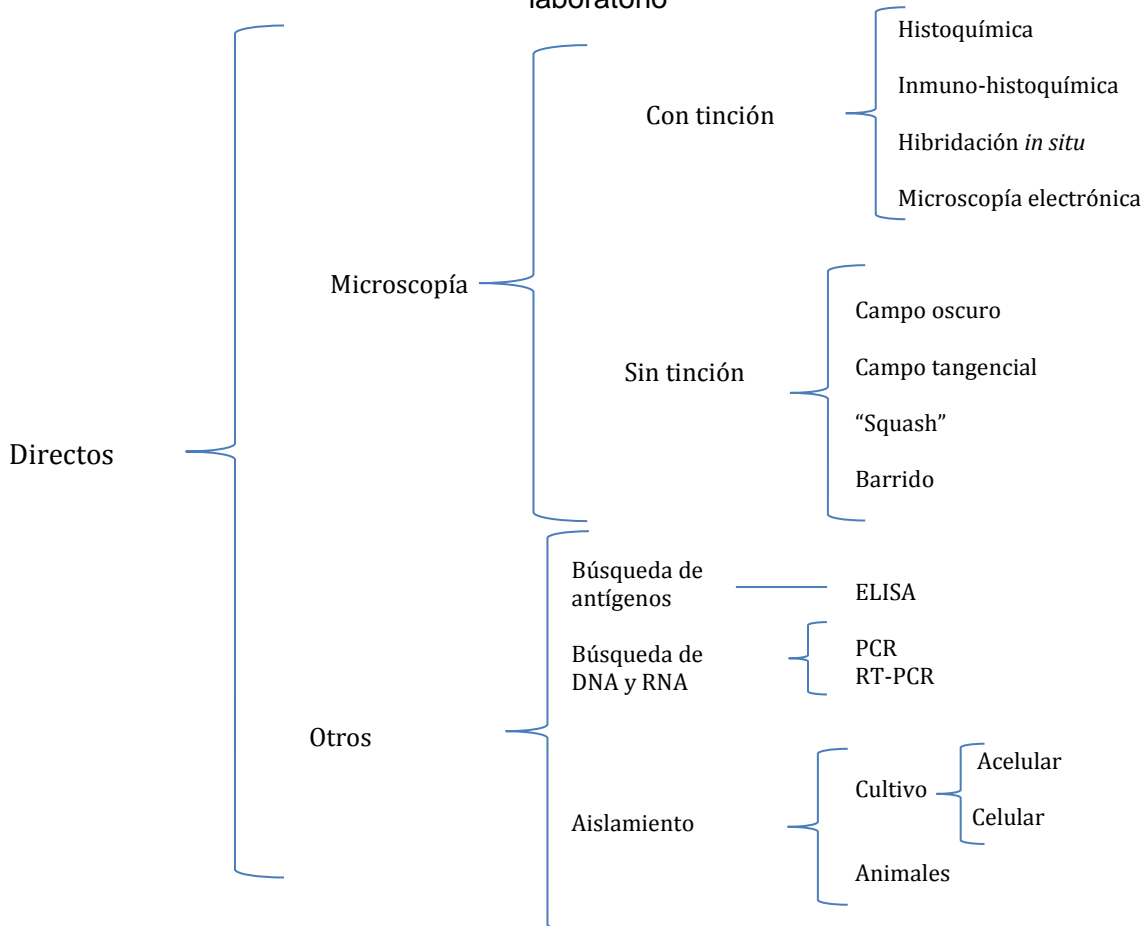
laboratorio

Directos

Microscopía

Con tinción

Histoquímica

Inmuno-histoquímica

Hibridación *in situ*

Microscopía electrónica

Sin tinción

Campo oscuro

Campo tangencial

“Squash”

Barrido

Otros

Búsqueda de antígenos

ELISA

Búsqueda de DNA y RNA

PCR
RT-PCR

Aislamiento

Cultivo

Acelular

Celular

Animales